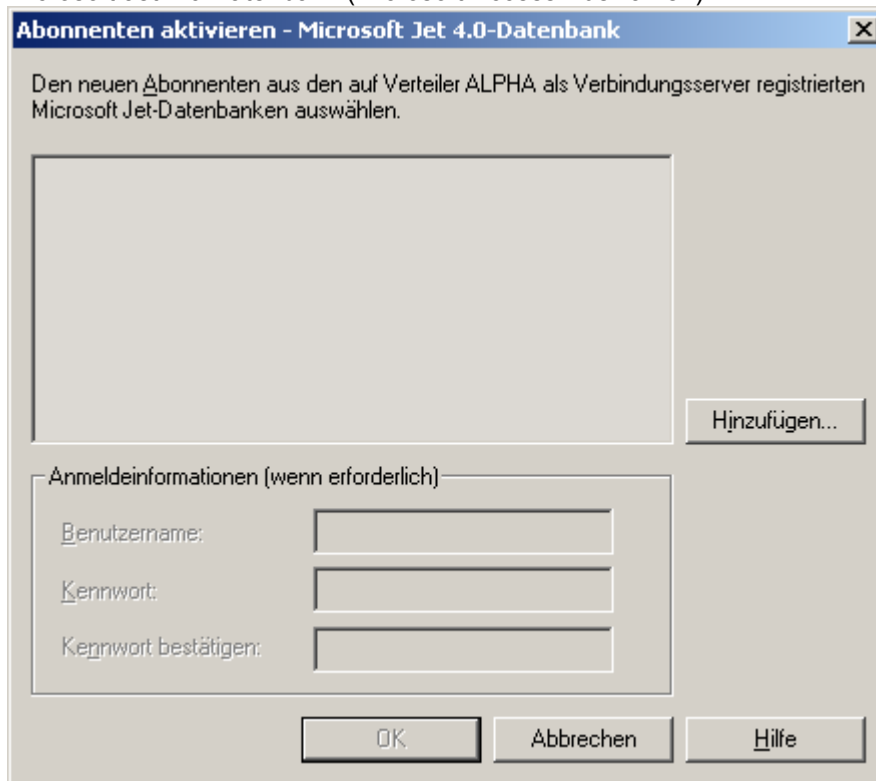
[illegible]

Abonnenten aktivieren - Microsoft Jet 4.0-Datenbank

Den neuen Abonnenten aus den auf Verteiler ALPHA als Verbindungsserver registrierten Microsoft Jet-Datenbanken auswählen.

Hinzufügen...

Anmeldeinformationen (wenn erforderlich)

Benutzername:

Kennwort:

Kennwort bestätigen:

OK

Abbrechen

Hilfe